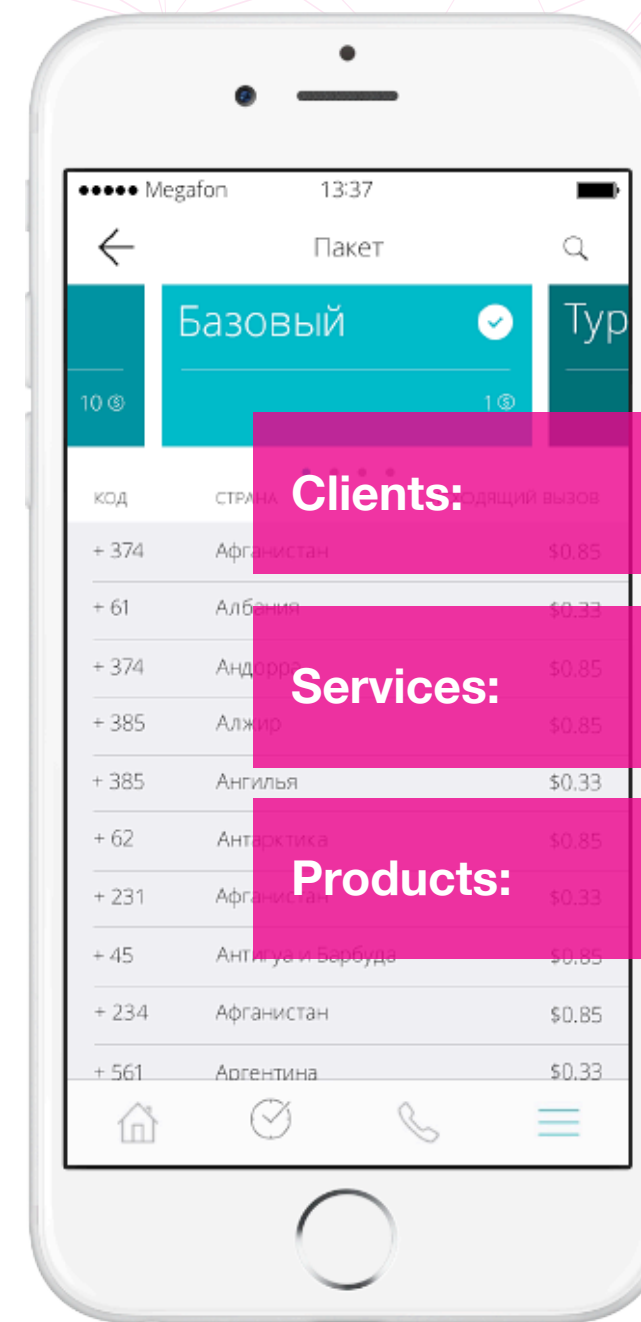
●●●●● Megafon 13:37

Пакет

10 $

Базовый

1 $

Тур

КОД СТРАНА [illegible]ОДЯЩИЙ ВЫЗОВ

Clients:

| | | |
|---|---|---|
| + 374 | Афг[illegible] | $0.85 |
| + 61 | Албания | $0.33 |
| + 374 | Андорра | $0.85 |
| + 385 | Алжир | $0.85 |
| + 385 | Ангилья | $0.33 |
| + 62 | Антарктика | $0.85 |
| + 231 | Афганистан | $0.33 |
| + 45 | Антигуа и Барбуда | $0.85 |
| + 234 | Афганистан | $0.85 |
| + 561 | Аргентина | $0.33 |

Services:

Products: